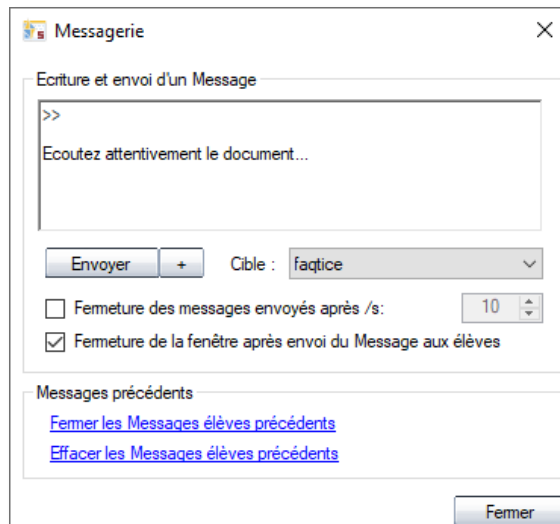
Messagerie

X

Ecriture et envoi d'un Message

>>

Ecoutez attentivement le document...

Envoyer

+

Cible :

faqtice

Fermeture des messages envoyés après /s:

10

Fermeture de la fenêtre après envoi du Message aux élèves

Messages précédents

Fermer les Messages élèves précédents

Effacer les Messages élèves précédents

Fermer